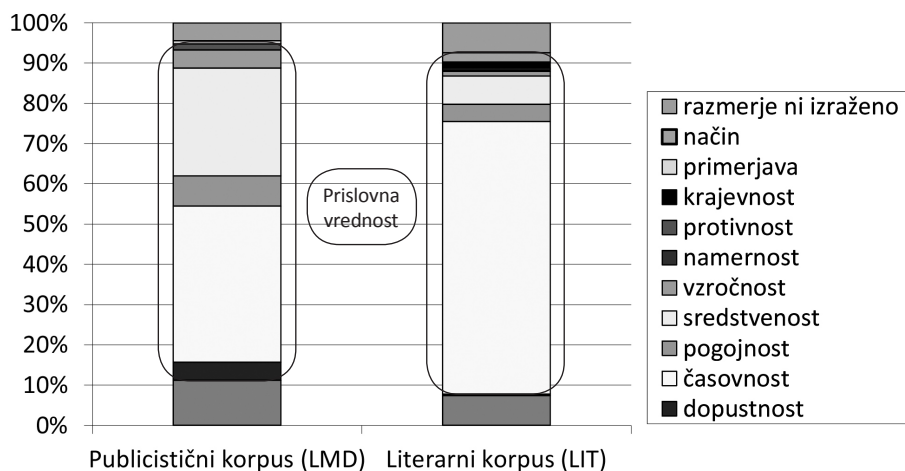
100%
90%
80%
70%
60%
50%
40%
30%
20%
10%
0%

Prislovna vrednost

Publicistični korpus (LMD)
Literarni korpus (LIT)

razmerje ni izraženo
način
primerjava
krajevnost
protivnost
namernost
vzročnost
sredstvenost
pogojnost
časovnost
dopustnost